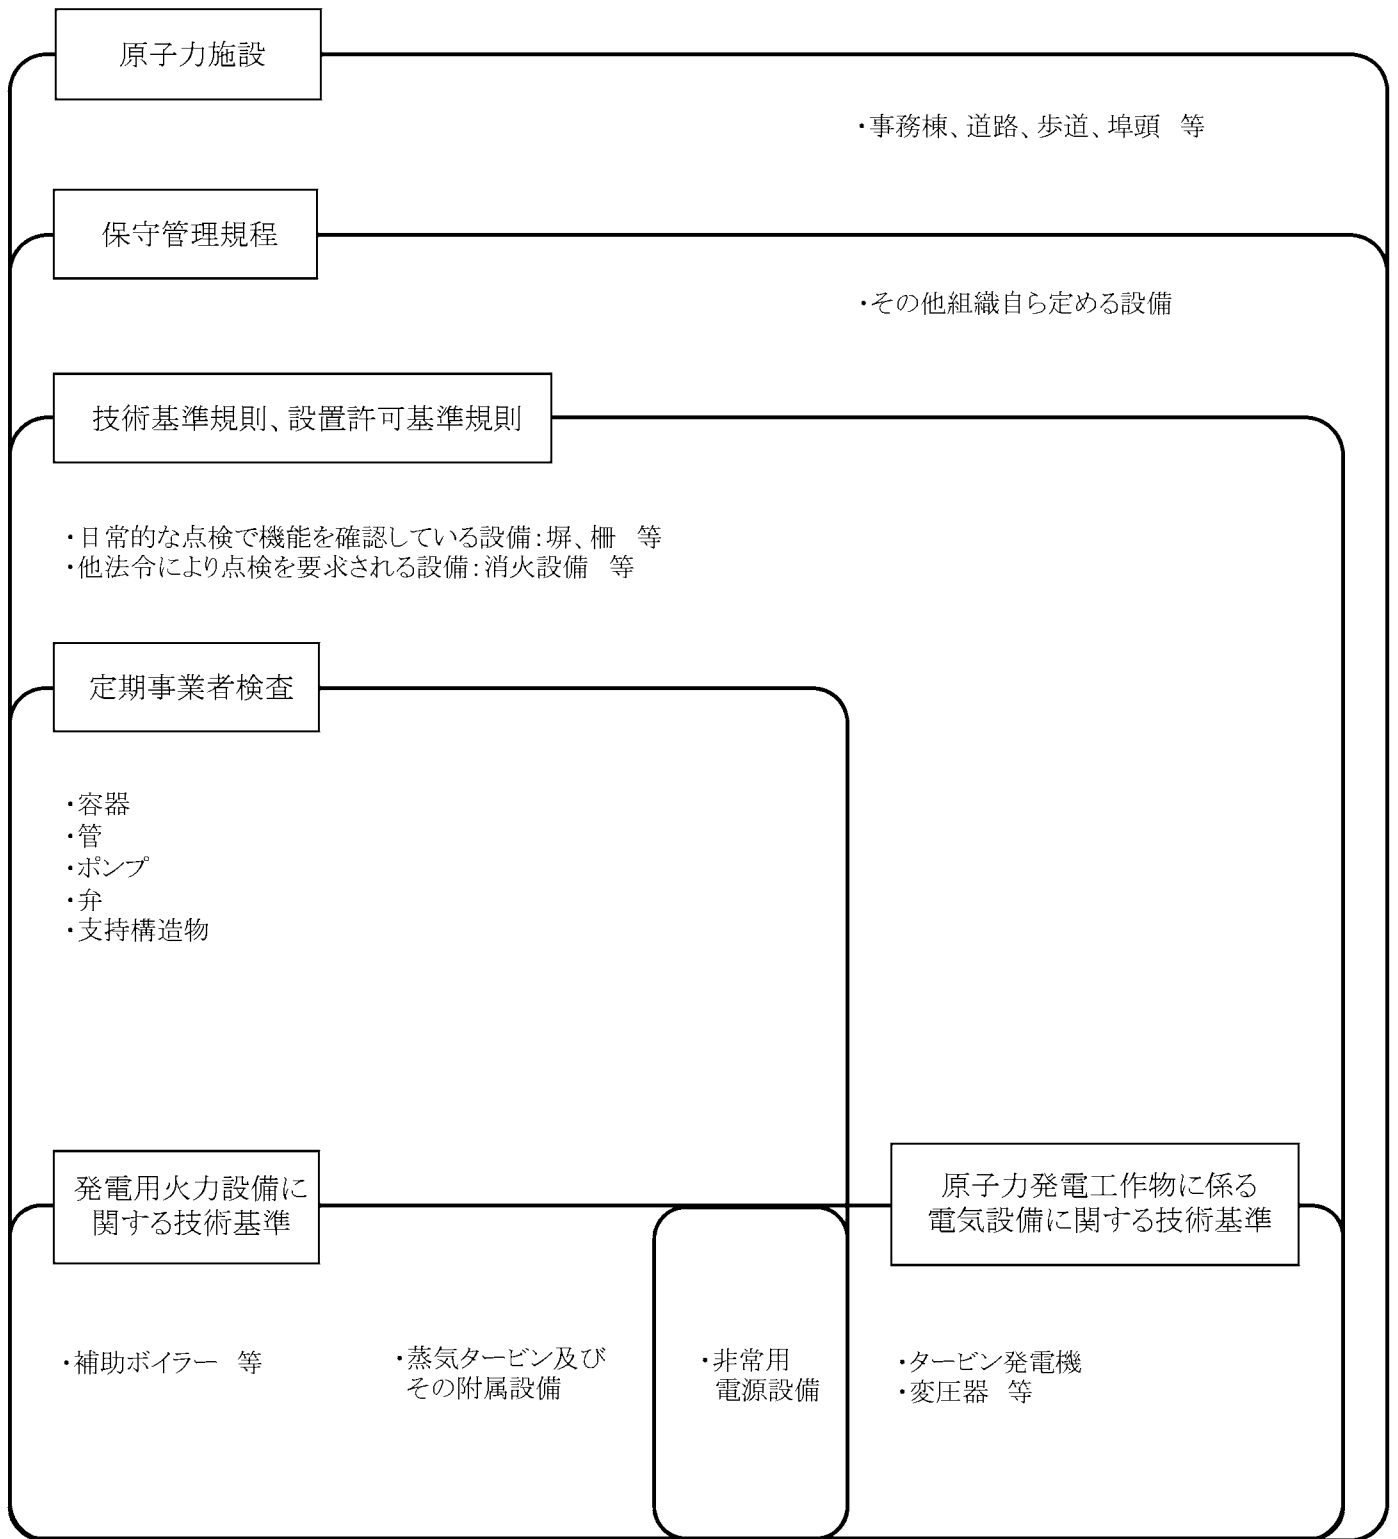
原子力施設

・事務棟、道路、歩道、埠頭　等

保守管理規程

・その他組織自ら定める設備

技術基準規則、設置許可基準規則

・日常的な点検で機能を確認している設備：塀、柵　等
・他法令により点検を要求される設備：消火設備　等

定期事業者検査

・容器
・管
・ポンプ
・弁
・支持構造物

発電用火力設備に関する技術基準

原子力発電工作物に係る電気設備に関する技術基準

・補助ボイラー　等

・蒸気タービン及びその附属設備

・非常用電源設備

・タービン発電機
・変圧器　等